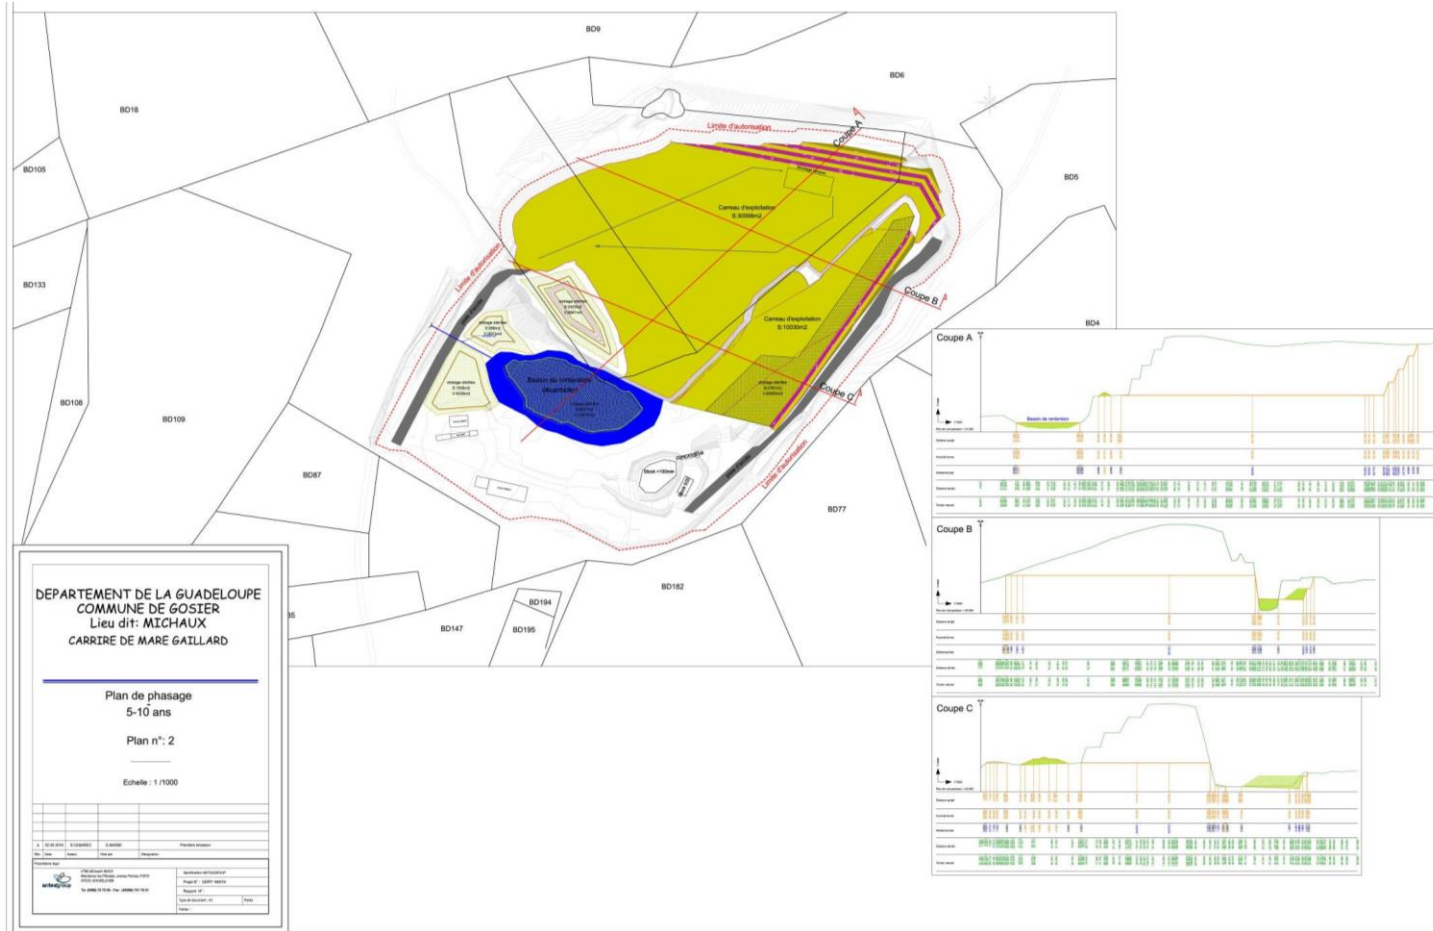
BD9

BD6

BD18

BD105

BD5

BD133

BD4

BD108

BD109

BD87

BD77

BD182

BD194

BD195

BD147

Limite d'autorisation

Coupe A

Coupe B

Coupe C

Carreau d'exploitation
S:30000m2

Carreau d'exploitation
S:10000m2

Bassin de rétention

Limite d'autorisation

Limite d'autorisation

DEPARTEMENT DE LA GUADELOUPE
COMMUNE DE GOSIER
Lieu dit: MICHAUX
CARRIRE DE MARE GAILLARD

Plan de phasage
5-10 ans

Plan n°: 2

Echelle : 1 /1000

Coupe A

Bassin de rentention

Coupe B

Coupe C